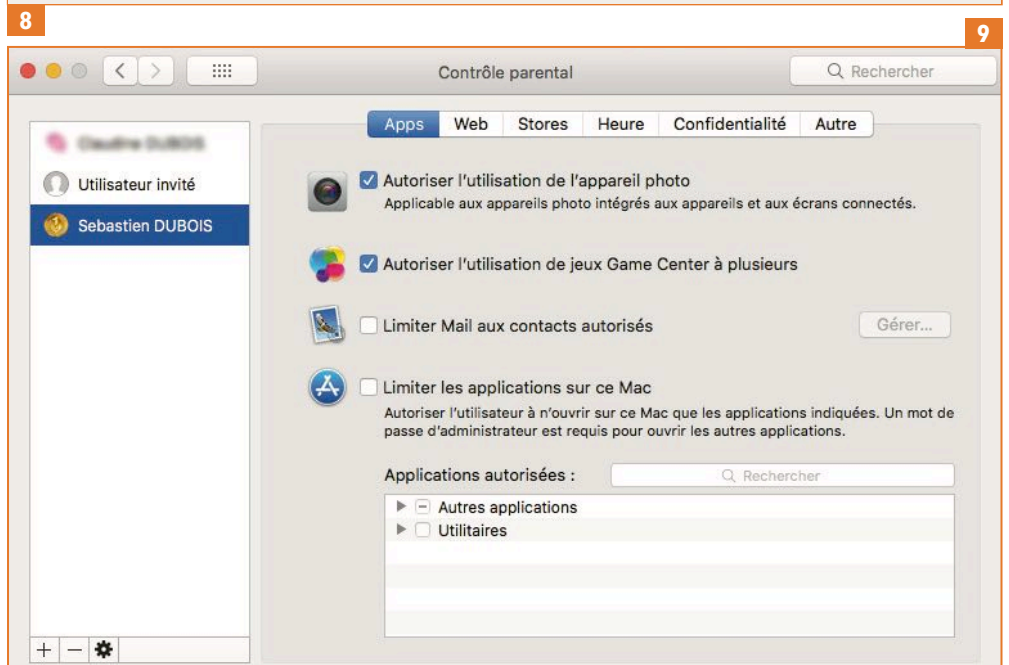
8

9

Contrôle parental

Rechercher

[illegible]

Utilisateur invité

Sebastien DUBOIS

Apps | Web | Stores | Heure | Confidentialité | Autre

Autoriser l'utilisation de l'appareil photo
Applicable aux appareils photo intégrés aux appareils et aux écrans connectés.

Autoriser l'utilisation de jeux Game Center à plusieurs

Limiter Mail aux contacts autorisés

Gérer...

Limiter les applications sur ce Mac
Autoriser l'utilisateur à n'ouvrir sur ce Mac que les applications indiquées. Un mot de passe d'administrateur est requis pour ouvrir les autres applications.

Applications autorisées :

Rechercher

Autres applications

Utilitaires

+ −